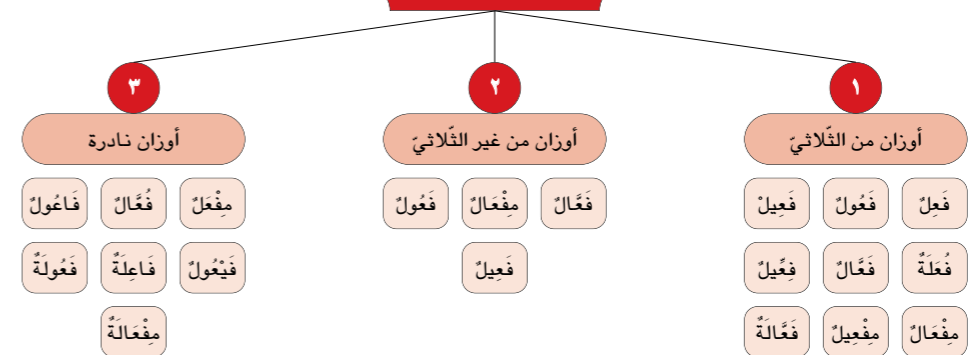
١

أوزان من الثّلاثيّ

فَعِلٌ فَعُولٌ فَعِيلٌ

فُعَلَةٌ فَعَّالٌ فِعِّيلٌ

مِفْعَالٌ مِفْعِيلٌ فَعَّالَةٌ

٢

أوزان من غير الثّلاثيّ

فَعَّالٌ مِفْعَالٌ فَعُولٌ

فَعِيلٌ

٣

أوزان نادرة

مِفْعَلٌ فُعَّالٌ فَاعُولٌ

فَيْعُولٌ فَاعِلَةٌ فَعُولَةٌ

مِفْعَالَةٌ